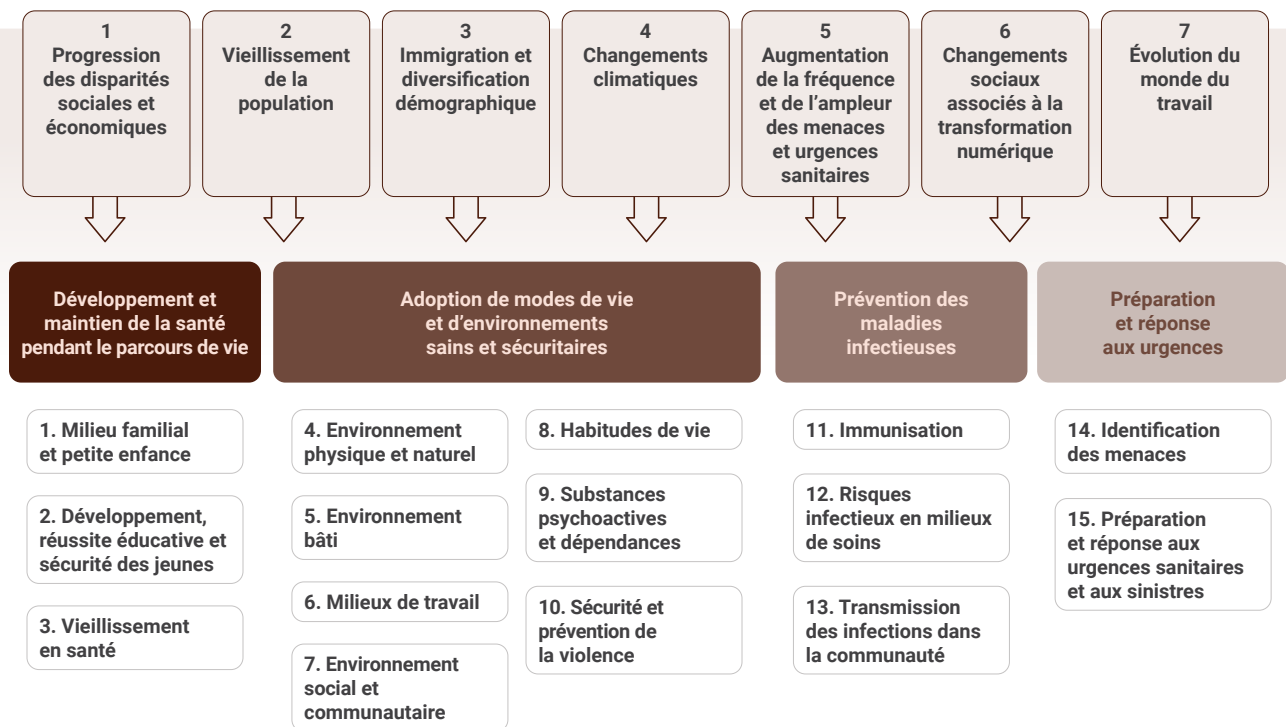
1
Progression des disparités sociales et économiques

2
Vieillissement de la population

3
Immigration et diversification démographique

4
Changements climatiques

5
Augmentation de la fréquence et de l'ampleur des menaces et urgences sanitaires

6
Changements sociaux associés à la transformation numérique

7
Évolution du monde du travail

Développement et maintien de la santé pendant le parcours de vie

Adoption de modes de vie et d'environnements sains et sécuritaires

Prévention des maladies infectieuses

Préparation et réponse aux urgences

1. Milieu familial et petite enfance

2. Développement, réussite éducative et sécurité des jeunes

3. Vieillissement en santé

4. Environnement physique et naturel

5. Environnement bâti

6. Milieux de travail

7. Environnement social et communautaire

8. Habitudes de vie

9. Substances psychoactives et dépendances

10. Sécurité et prévention de la violence

11. Immunisation

12. Risques infectieux en milieux de soins

13. Transmission des infections dans la communauté

14. Identification des menaces

15. Préparation et réponse aux urgences sanitaires et aux sinistres